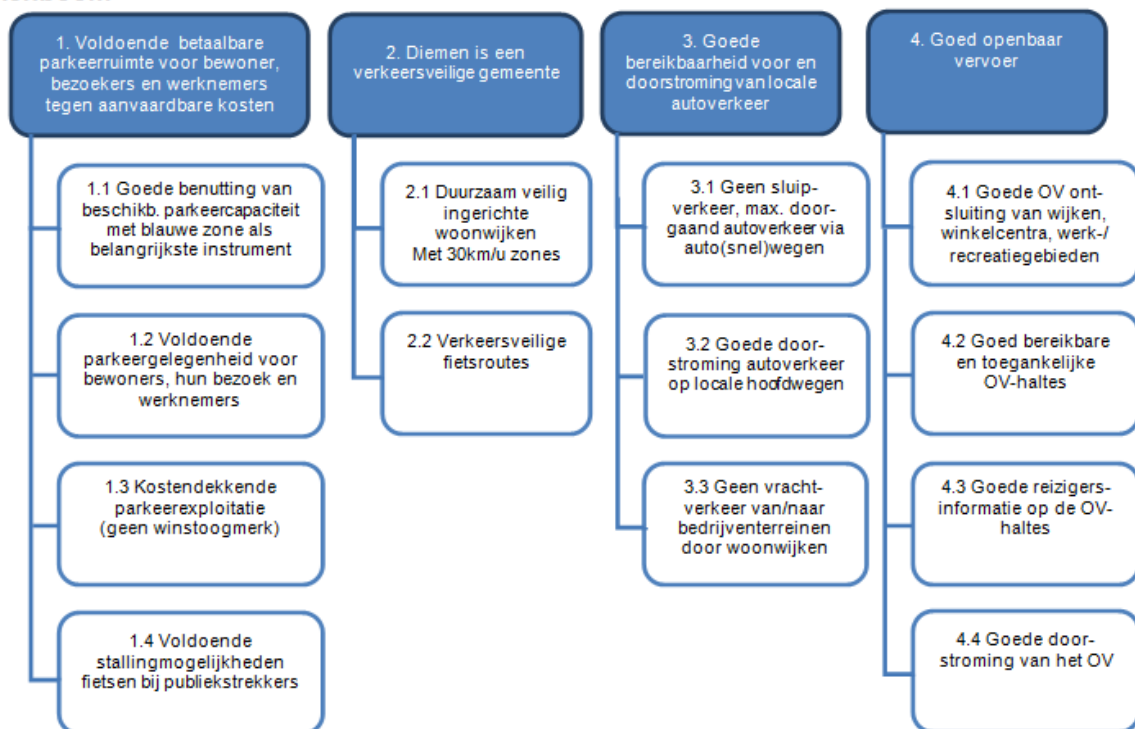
1. Voldoende betaalbare parkeerruimte voor bewoner, bezoekers en werknemers tegen aanvaardbare kosten

1.1 Goede benutting van beschikb. parkeercapaciteit met blauwe zone als belangrijkste instrument

1.2 Voldoende parkeergelegenheid voor bewoners, hun bezoek en werknemers

1.3 Kostendekkende parkeerexploitatie (geen winstoogmerk)

1.4 Voldoende stallingmogelijkheden fietsen bij publiekstrekkers

2. Diemen is een verkeersveilige gemeente

2.1 Duurzaam veilig ingerichte woonwijken Met 30km/u zones

2.2 Verkeersveilige fietsroutes

3. Goede bereikbaarheid voor en doorstroming van locale autoverkeer

3.1 Geen sluipverkeer, max. doorgaand autoverkeer via auto(snel)wegen

3.2 Goede doorstroming autoverkeer op locale hoofdwegen

3.3 Geen vrachtverkeer van/naar bedrijventerreinen door woonwijken

4. Goed openbaar vervoer

4.1 Goede OV ontsluiting van wijken, winkelcentra, werk-/ recreatiegebieden

4.2 Goed bereikbare en toegankelijke OV-haltes

4.3 Goede reizigersinformatie op de OV-haltes

4.4 Goede doorstroming van het OV